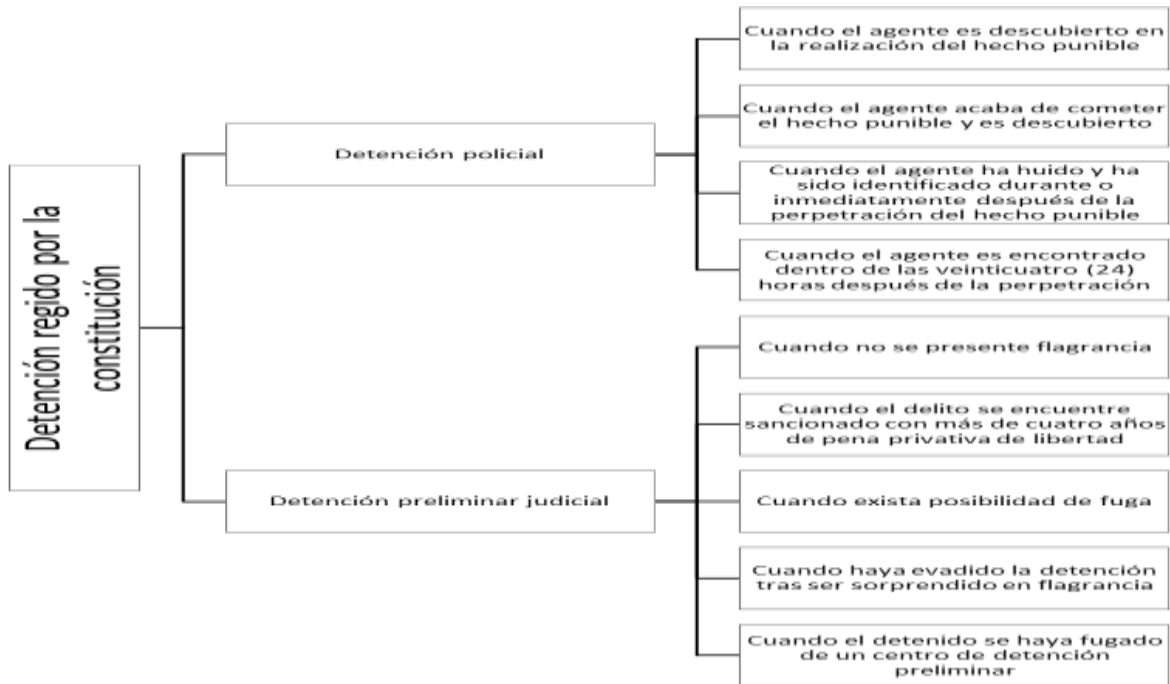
Detención regido por la constitución

Detención policial

Cuando el agente es descubierto en la realización del hecho punible

Cuando el agente acaba de cometer el hecho punible y es descubierto

Cuando el agente ha huido y ha sido identificado durante o inmediatamente después de la perpetración del hecho punible

Cuando el agente es encontrado dentro de las veinticuatro (24) horas después de la perpetración

Detención preliminar judicial

Cuando no se presente flagrancia

Cuando el delito se encuentre sancionado con más de cuatro años de pena privativa de libertad

Cuando exista posibilidad de fuga

Cuando haya evadido la detención tras ser sorprendido en flagrancia

Cuando el detenido se haya fugado de un centro de detención preliminar